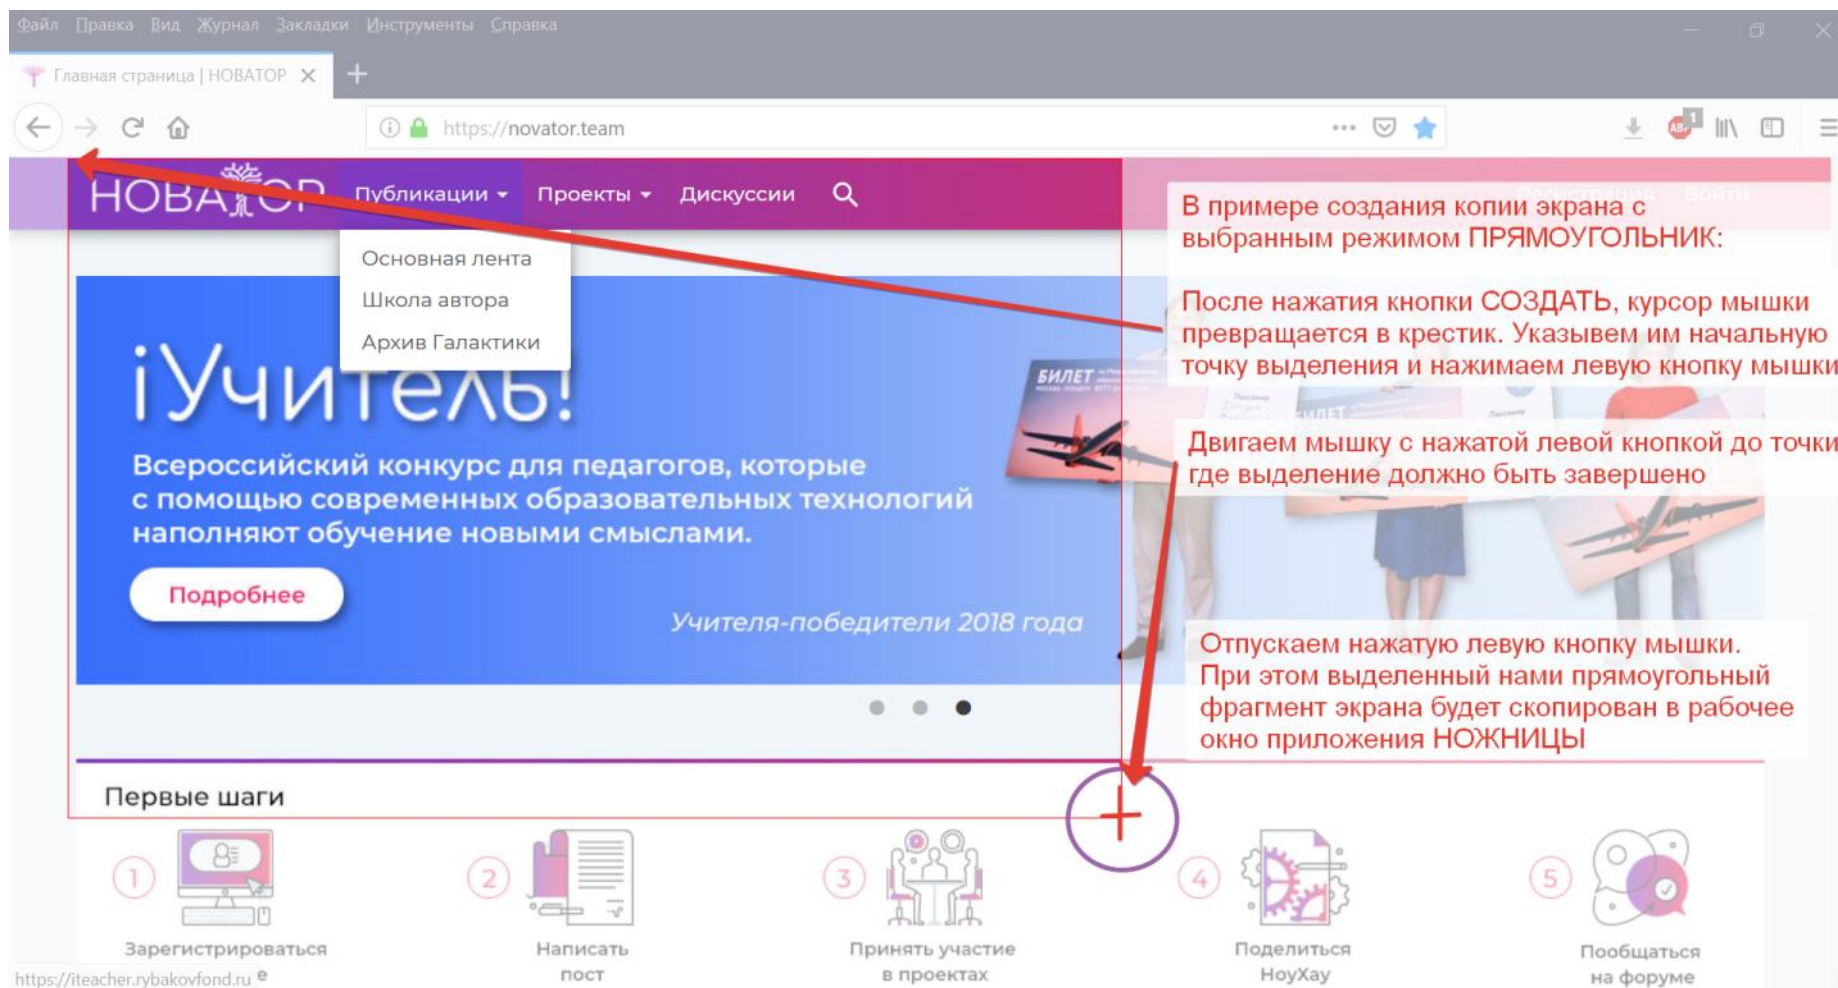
Файл Правка Вид Журнал Закладки Инструменты Справка

Главная страница | НОВАТОР

https://novator.team

НОВАТОР Публикации Проекты Дискуссии

Регистрация Войти

Основная лента
Школа автора
Архив Галактики

В примере создания копии экрана с выбранным режимом ПРЯМОУГОЛЬНИК:

После нажатия кнопки СОЗДАТЬ, курсор мышки превращается в крестик. Указывем им начальную точку выделения и нажимаем левую кнопку мышки

iУчитель!

БИЛЕТ

Двигаем мышку с нажатой левой кнопкой до точки где выделение должно быть завершено

Всероссийский конкурс для педагогов, которые с помощью современных образовательных технологий наполняют обучение новыми смыслами.

Подробнее

Учителя-победители 2018 года

Отпускаем нажатую левую кнопку мышки. При этом выделенный нами прямоугольный фрагмент экрана будет скопирован в рабочее окно приложения НОЖНИЦЫ

Первые шаги

1 Зарегистрироваться

2 Написать пост

3 Принять участие в проектах

4 Поделиться НоуХау

5 Пообщаться на форуме

https://iteacher.rybakovfond.ru